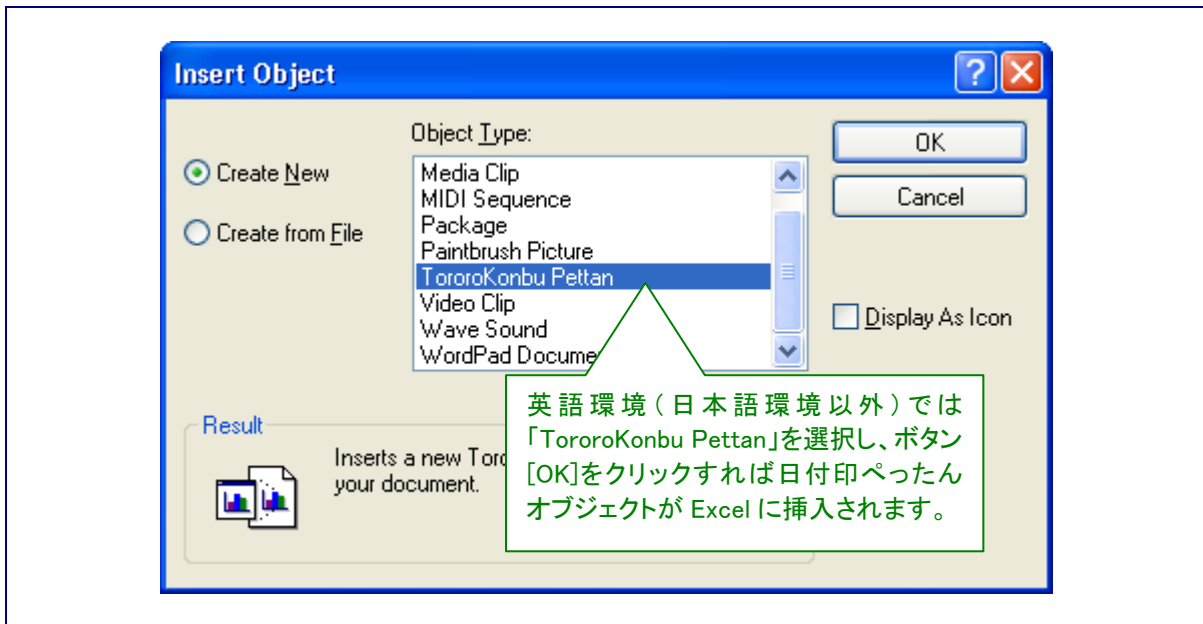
Insert Object

?

Create New

Create from File

Object Type:

Media Clip
MIDI Sequence
Package
Paintbrush Picture
TororoKonbu Pettan
Video Clip
Wave Sound
WordPad Docume

OK

Cancel

Display As Icon

Result

Inserts a new Toro
your document.

英語環境(日本語環境以外)では「TororoKonbu Pettan」を選択し、ボタン[OK]をクリックすれば日付印ぺったんオブジェクトが Excel に挿入されます。